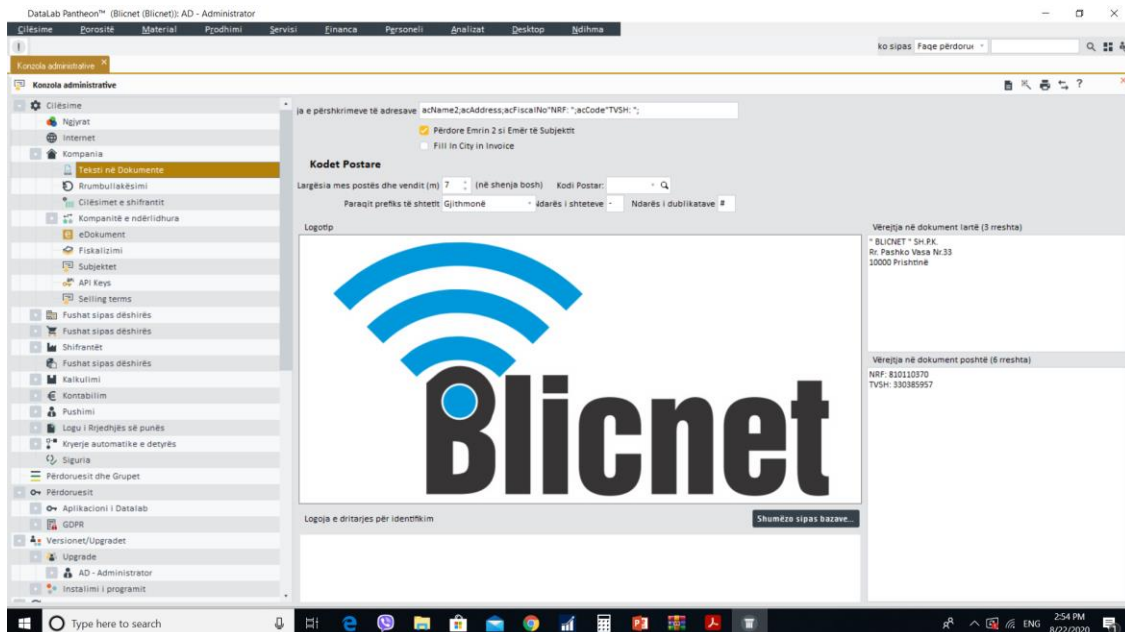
DataLab Pantheon™ (Blicnet (Blicnet)): AD - Administrator

Cilësime Porositë Material Prodhimi Servisi Financa Personeli Analizat Desktop Ndihma

ko sipas Faqe përdorue

Konzola administrative

Konzola administrative

Cilësime
Ngjyrat
Internet
Kompania
Teksti në Dokumente
Rrumbullakësimi
Cilësimet e shifrantit
Kompanitë e ndërlidhura
eDokument
Fiskalizimi
Subjektet
API Keys
Selling terms
Fushat sipas dëshirës
Fushat sipas dëshirës
Shifrantët
Fushat sipas dëshirës
Kalkulimi
Kontabilim
Pushimi
Logu i Rrjedhjës së punës
Kryerje automatike e detyrës
Siguria
Përdoruesit dhe Grupet
Përdoruesit
Aplikacioni i Datalab
GDPR
Versionet/Upgradet
Upgrade
AD - Administrator
Instalimi i programit

ja e përshkrimeve të adresave acName2;acAddress;acFiscalNo"NRF: ";acCode"TVSH: ";

Përdore Emrin 2 si Emër të Subjektit
Fill In City in Invoice

Kodet Postare

Largësia mes postës dhe vendit (m) 7 (në shenja bosh) Kodi Postar:
Paraqit prefiks të shtetit Gjithmonë Ndarës i shteteve - Ndarës i dublikatave #

Logotip

Blicnet

Vërejtja në dokument lartë (3 rreshta)
" BLICNET " SH.P.K.
Rr. Pashko Vasa Nr.33
10000 Prishtinë

Vërejtja në dokument poshtë (6 rreshta)
NRF: 810110370
TVSH: 330385957

Logoja e dritarjes për identifikim

Shumëzo sipas bazave...

Type here to search

ENG 2:54 PM 8/22/2020